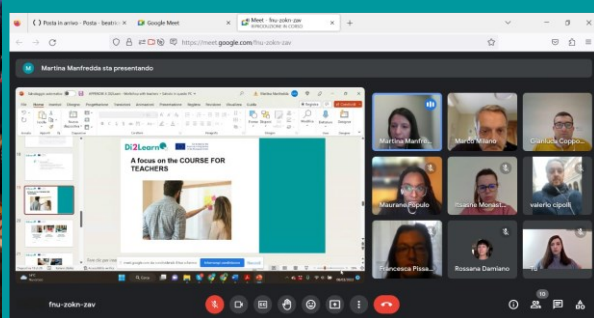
Posta in arrivo - Posta - Seatro

Google Meet

Meet - fnu-zokn-zav
REGISTRAZIONE IN CORSO

https://meet.google.com/fnu-zokn-zav

Martina Manfredda sta presentando

DI2Learn

A focus on the COURSE FOR TEACHERS

meet.google.com sta condividendo il tuo schermo.

Interrompi condivisione

Nascondi

Martina Manfre...

Marco Milano

Gianluca Coppo...

Maurane Populo

Roberta Monast...

valerio cipolli

Francesca Pissa...

Rossana Damiano

fnu-zokn-zav

10